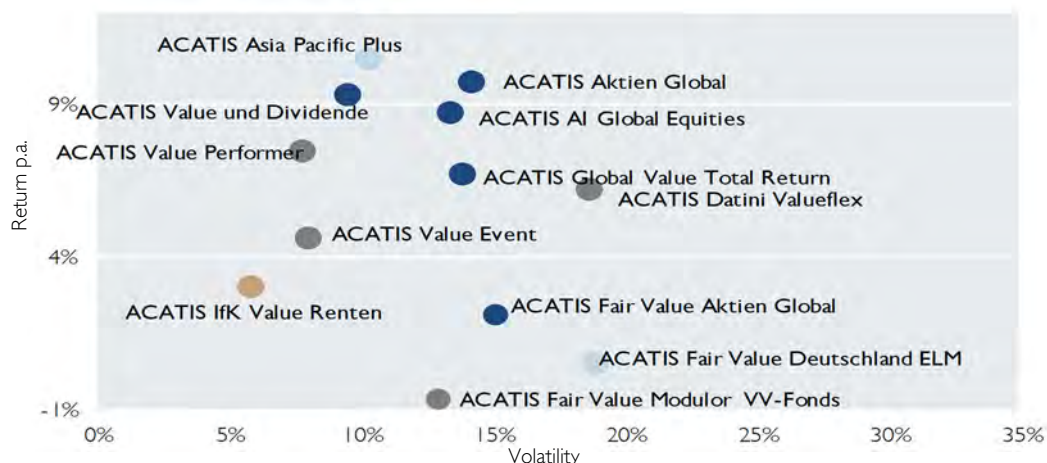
ACATIS Asia Pacific Plus
ACATIS Aktien Global
9%
ACATIS Value und Dividende
ACATIS AI Global Equities
ACATIS Value Performer
ACATIS Global Value Total Return
ACATIS Datini Valueflex
Return p.a.
ACATIS Value Event
4%
ACATIS IfK Value Renten
ACATIS Fair Value Aktien Global
ACATIS Fair Value Deutschland ELM
-1%
ACATIS Fair Value Modulor VV-Fonds
0%
5%
10%
15%
20%
25%
30%
35%
Volatility